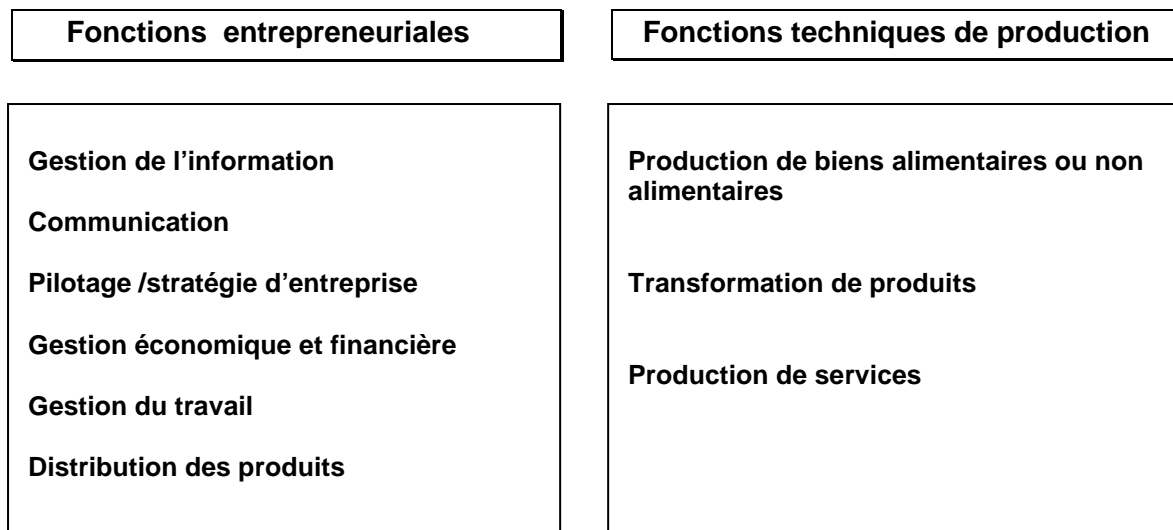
Fonctions entrepreneuriales

Gestion de l’information

Communication

Pilotage /stratégie d’entreprise

Gestion économique et financière

Gestion du travail

Distribution des produits

Fonctions techniques de production

Production de biens alimentaires ou non alimentaires

Transformation de produits

Production de services